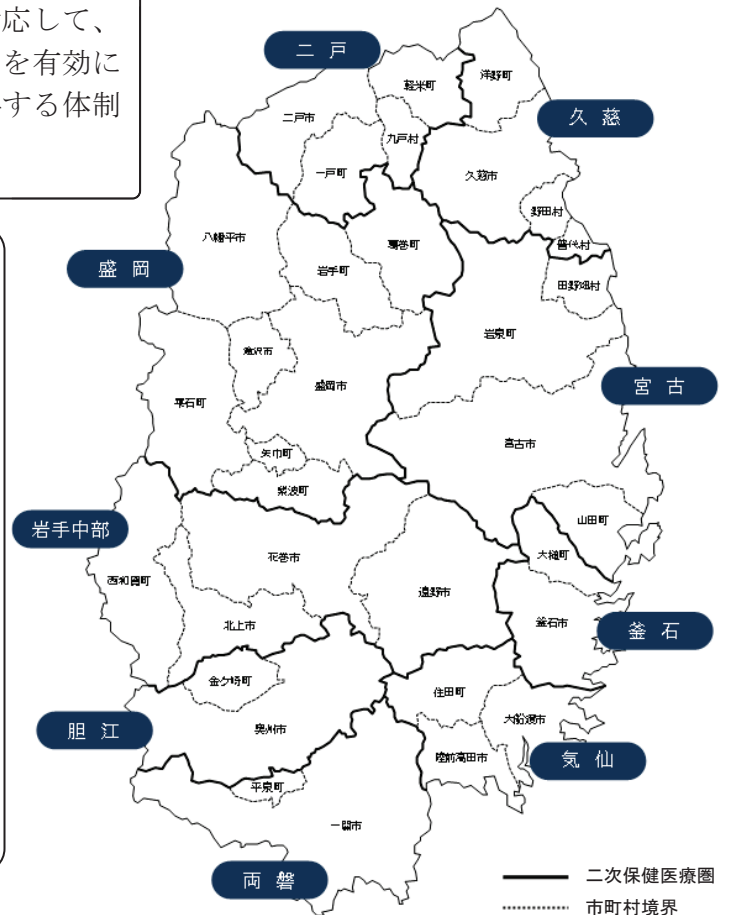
応して、
を有効に
する体制

二 戸
軽米町
洋野町
二戸市
九戸村
久 慈
一戸町
久慈市
野田村
八幡平市
葛巻町
普代村
盛 岡
岩手町
田野畑村
岩泉町
滝沢市
盛岡市
宮 古
雫石町
宮古市
矢巾町
紫波町
山田町
岩手中部
花巻市
大槌町
西和賀町
遠野市
北上市
釜石市
釜 石
金ケ崎町
住田町
胆 江
奥州市
大船渡市
陸前高田市
気 仙
平泉町
一関市
両 磐
二次保健医療圏
市町村境界